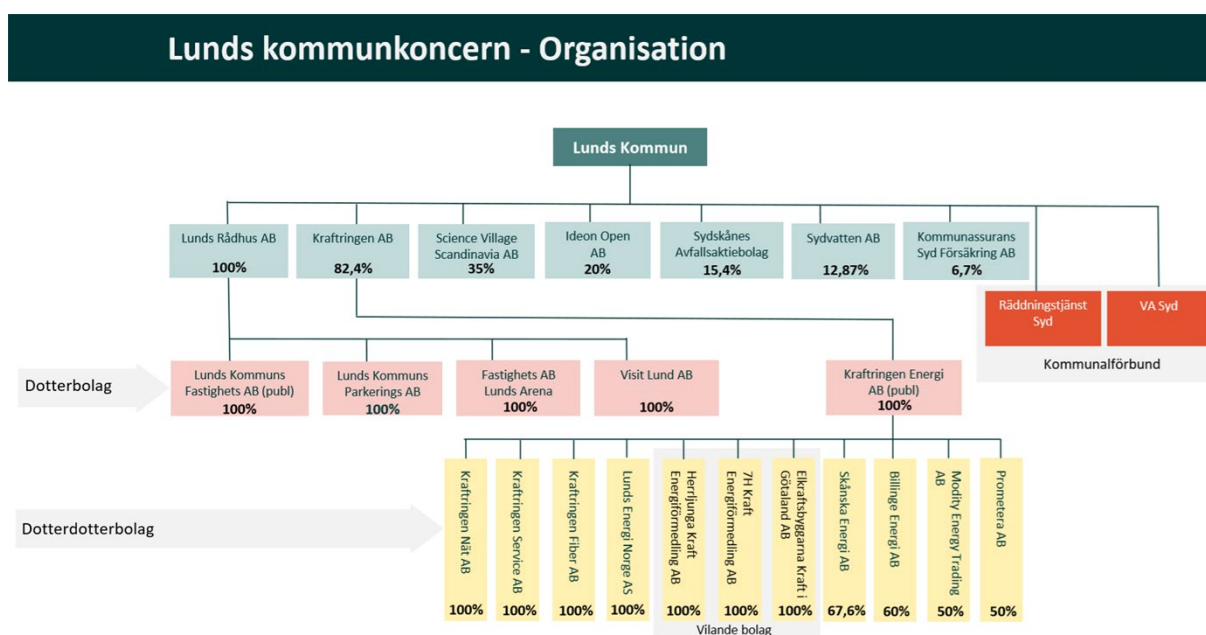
Lunds kommunkoncern - Organisation

Lunds Kommun

Lunds Rådhus AB
100%

Kraftringen AB
82,4%

Science Village Scandinavia AB
35%

Ideon Open AB
20%

Sydskånes Avfallsaktiebolag
15,4%

Sydvatten AB
12,87%

Kommunassurans Syd Försäkring AB
6,7%

Räddningstjänst Syd

VA Syd

Kommunalförbund

Dotterbolag

Lunds Kommuns Fastighets AB (publ)
100%

Lunds Kommuns Parkerings AB
100%

Fastighets AB Lunds Arena
100%

Visit Lund AB
100%

Kraftringen Energi AB (publ)
100%

Dotterdotterbolag

Kraftringen Nät AB
100%

Kraftringen Service AB
100%

Kraftringen Fiber AB
100%

Lunds Energi Norge AS
100%

Herrljunga Kraft Energiförmedling AB
100%

7H Kraft Energiförmedling AB
100%

Elkraftsbyggarna Kraft i Götaland AB
100%

Skånska Energi AB
67,6%

Billinge Energi AB
60%

Modity Energy Trading AB
50%

Prometera AB
50%

Vilande bolag